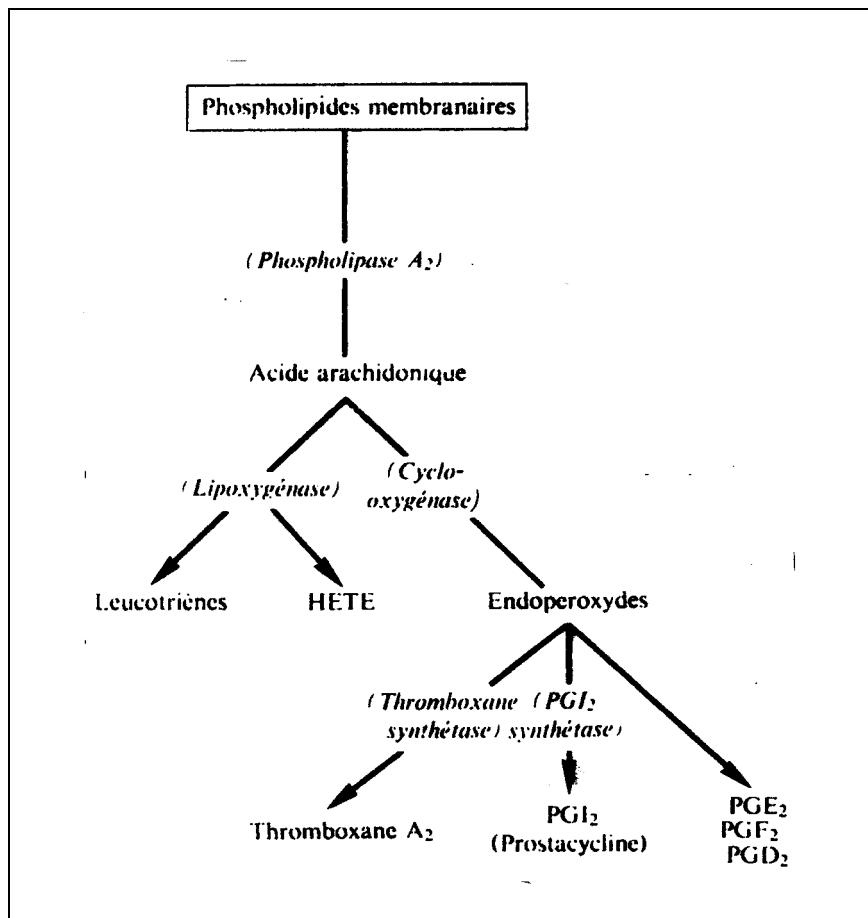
Phospholipides membranaires

(Phospholipase $A_2$)

Acide arachidonique

(Lipoxygénase)

(Cyclooxygénase)

Leucotriènes

HETE

Endoperoxydes

(Thromboxane synthétase)

($PGI_2$ synthétase)

Thromboxane $A_2$

$PGI_2$ (Prostacycline)

$PGE_2$
$PGF_2$
$PGD_2$